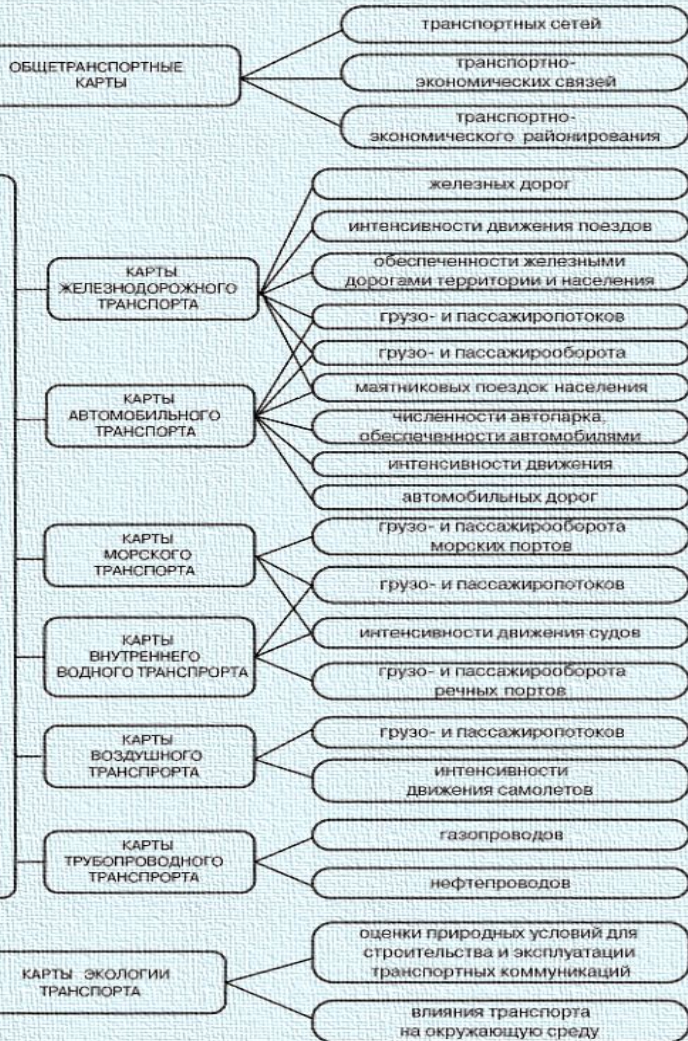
ОБЩЕТРАНСПОРТНЫЕ КАРТЫ

транспортных сетей

транспортно-экономических связей

транспортно-экономического районирования

КАРТЫ ЖЕЛЕЗНОДОРОЖНОГО ТРАНСПОРТА

железных дорог

интенсивности движения поездов

обеспеченности железными дорогами территории и населения

грузо- и пассажиропотоков

грузо- и пассажирооборота

маятниковых поездок населения

КАРТЫ АВТОМОБИЛЬНОГО ТРАНСПОРТА

численности автопарка, обеспеченности автомобилями

интенсивности движения

автомобильных дорог

КАРТЫ МОРСКОГО ТРАНСПОРТА

грузо- и пассажирооборота морских портов

грузо- и пассажиропотоков

КАРТЫ ВНУТРЕННЕГО ВОДНОГО ТРАНСПРОРТА

интенсивности движения судов

грузо- и пассажирооборота речных портов

КАРТЫ ВОЗДУШНОГО ТРАНСПРОРТА

грузо- и пассажиропотоков

интенсивности движения самолетов

КАРТЫ ТРУБОПРОВОДНОГО ТРАНСПРОРТА

газопроводов

нефтепроводов

КАРТЫ ЭКОЛОГИИ ТРАНСПОРТА

оценки природных условий для строительства и эксплуатации транспортных коммуникаций

влияния транспорта на окружающую среду